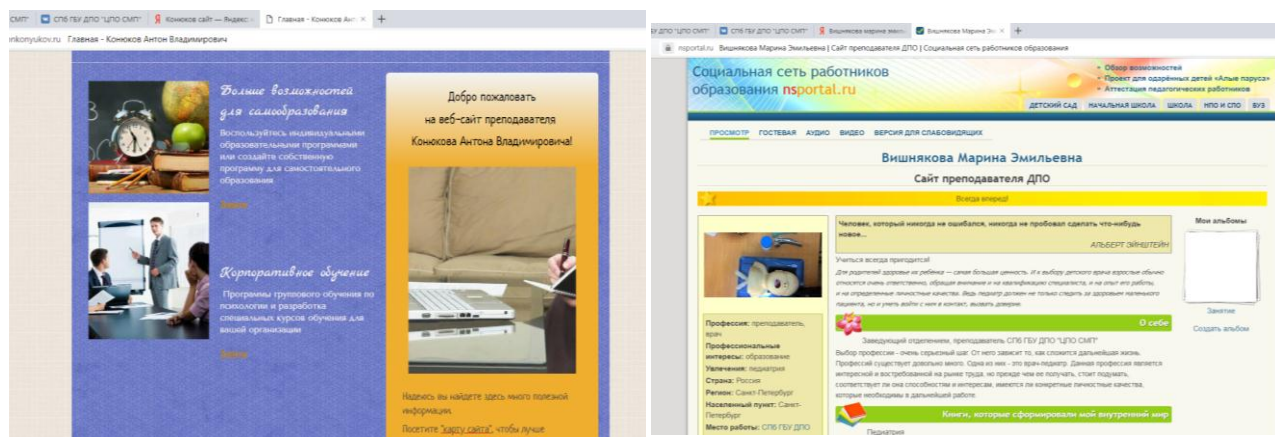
СМП | СПб ГБУ ДПО "ЦПО СМП" | Кононов сайт — Яндекс | Главная - Конюков Ант ×

konyukov.ru Главная - Конюков Антон Владимирович

Больше возможностей для самообразования

Воспользуйтесь индивидуальными образовательными программами или создайте собственную программу для самостоятельного образования

Далее

Корпоративное обучение

Программы группового обучения по психологии и разработка специальных курсов обучения для вашей организации

Далее

Добро пожаловать на веб-сайт преподавателя Конюкова Антона Владимировича!

Надеюсь вы найдете здесь много полезной информации.

Посетите "карту сайта", чтобы лучше

ГБУ ДПО "ЦПО СМП" | СПб ГБУ ДПО "ЦПО СМП" | Вишнякова марина эмилевна | Вишнякова Марина Эм ×

nsportal.ru Вишнякова Марина Эмильевна | Сайт преподавателя ДПО | Социальная сеть работников образования

Социальная сеть работников образования nsportal.ru

• Обзор возможностей
• Проект для одарённых детей «Алые паруса»
• Аттестация педагогических работников

ДЕТСКИЙ САД | НАЧАЛЬНАЯ ШКОЛА | ШКОЛА | НПО И СПО | ВУЗ

ПРОСМОТР | ГОСТЕВАЯ | АУДИО | ВИДЕО | ВЕРСИЯ ДЛЯ СЛАБОВИДЯЩИХ

Вишнякова Марина Эмильевна

Сайт преподавателя ДПО

Всегда вперед!

Человек, который никогда не ошибался, никогда не пробовал сделать что-нибудь новое...

АЛЬБЕРТ ЭЙНШТЕЙН

Учиться всегда пригодится!

Для родителей здоровье их ребенка — самая большая ценность. И к выбору детского врача взрослые обычно относятся очень ответственно, обращая внимание и на квалификацию специалиста, и на опыт его работы, и на определенные личностные качества. Ведь педиатр должен не только следить за здоровьем маленького пациента, но и уметь войти с ним в контакт, вызвать доверие.

Мои альбомы

Занятие

Создать альбом

Профессия: преподаватель, врач
Профессиональные интересы: образование
Увлечения: педиатрия
Страна: Россия
Регион: Санкт-Петербург
Населенный пункт: Санкт-Петербург
Место работы: СПб ГБУ ДПО

О себе

Заведующий отделением, преподаватель СПб ГБУ ДПО "ЦПО СМП"

Выбор профессии - очень серьезный шаг. От него зависит то, как сложится дальнейшая жизнь. Профессий существует довольно много. Одна из них - это врач-педиатр. Данная профессия является интересной и востребованной на рынке труда, но прежде чем ее получать, стоит подумать, соответствует ли она способностям и интересам, имеются ли конкретные личностные качества, которые необходимы в дальнейшей работе.

Книги, которые сформировали мой внутренний мир

Педиатрия